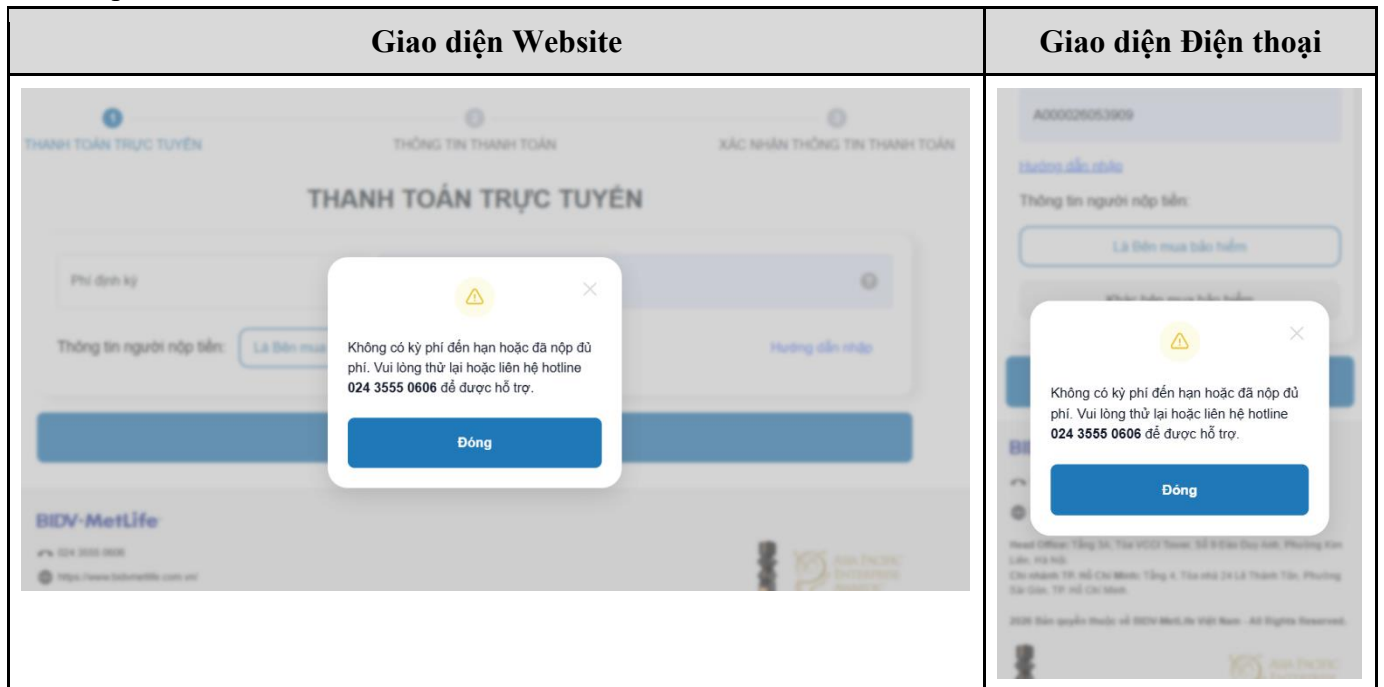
| Giao diện Website | Giao diện Điện thoại |
|---|---|
| THANH TOÁN TRỰC TUYẾN THÔNG TIN THANH TOÁN XÁC NHẬN THÔNG TIN THANH TOÁN<br>THANH TOÁN TRỰC TUYẾN<br>Phí định kỳ<br>Thông tin người nộp tiền: Là Bên mua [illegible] Hướng dẫn nhập<br>Không có kỳ phí đến hạn hoặc đã nộp đủ phí. Vui lòng thử lại hoặc liên hệ hotline **024 3555 0606** để được hỗ trợ.<br>Đóng<br>BIDV-MetLife<br>024 3555 0606<br>https://www.bidvmetlife.com.vn/ | A000026053909<br>Hướng dẫn nhập<br>Thông tin người nộp tiền:<br>Là Bên mua bảo hiểm<br>Không có kỳ phí đến hạn hoặc đã nộp đủ phí. Vui lòng thử lại hoặc liên hệ hotline **024 3555 0606** để được hỗ trợ.<br>Đóng<br>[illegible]<br>2026 Bản quyền thuộc về BIDV MetLife Việt Nam - All Rights Reserved. |